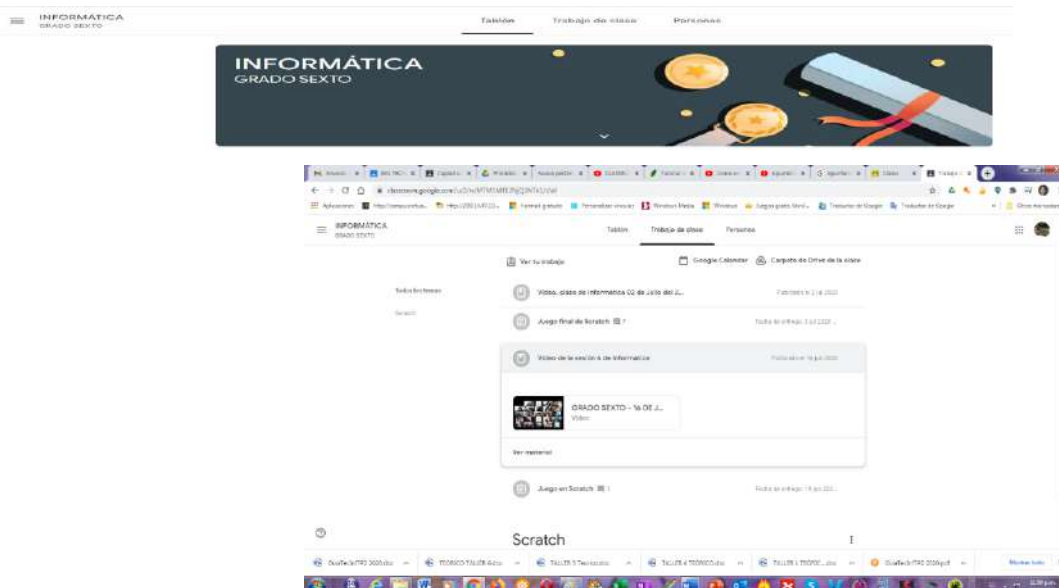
INFORMÁTICA
GRADO SEXTO

Tablón Trabajo de clase Personas

INFORMÁTICA
GRADO SEXTO

classroom.google.com/u/2/w/MTM1MjE2NjQ3NTk1/t/all

INFORMÁTICA
GRADO SEXTO

Tablón Trabajo de clase Personas

Ver tu trabajo

Google Calendar Carpeta de Drive de la clase

Todos los temas

Scratch

Video, clase de informática 02 de Julio del 2...

Juego final de Scratch

Video de la sesión 6 de informática

GRADO SEXTO - 16 DE J...
Video

Ver material

Juego en Scratch

Scratch

Mostrar todo